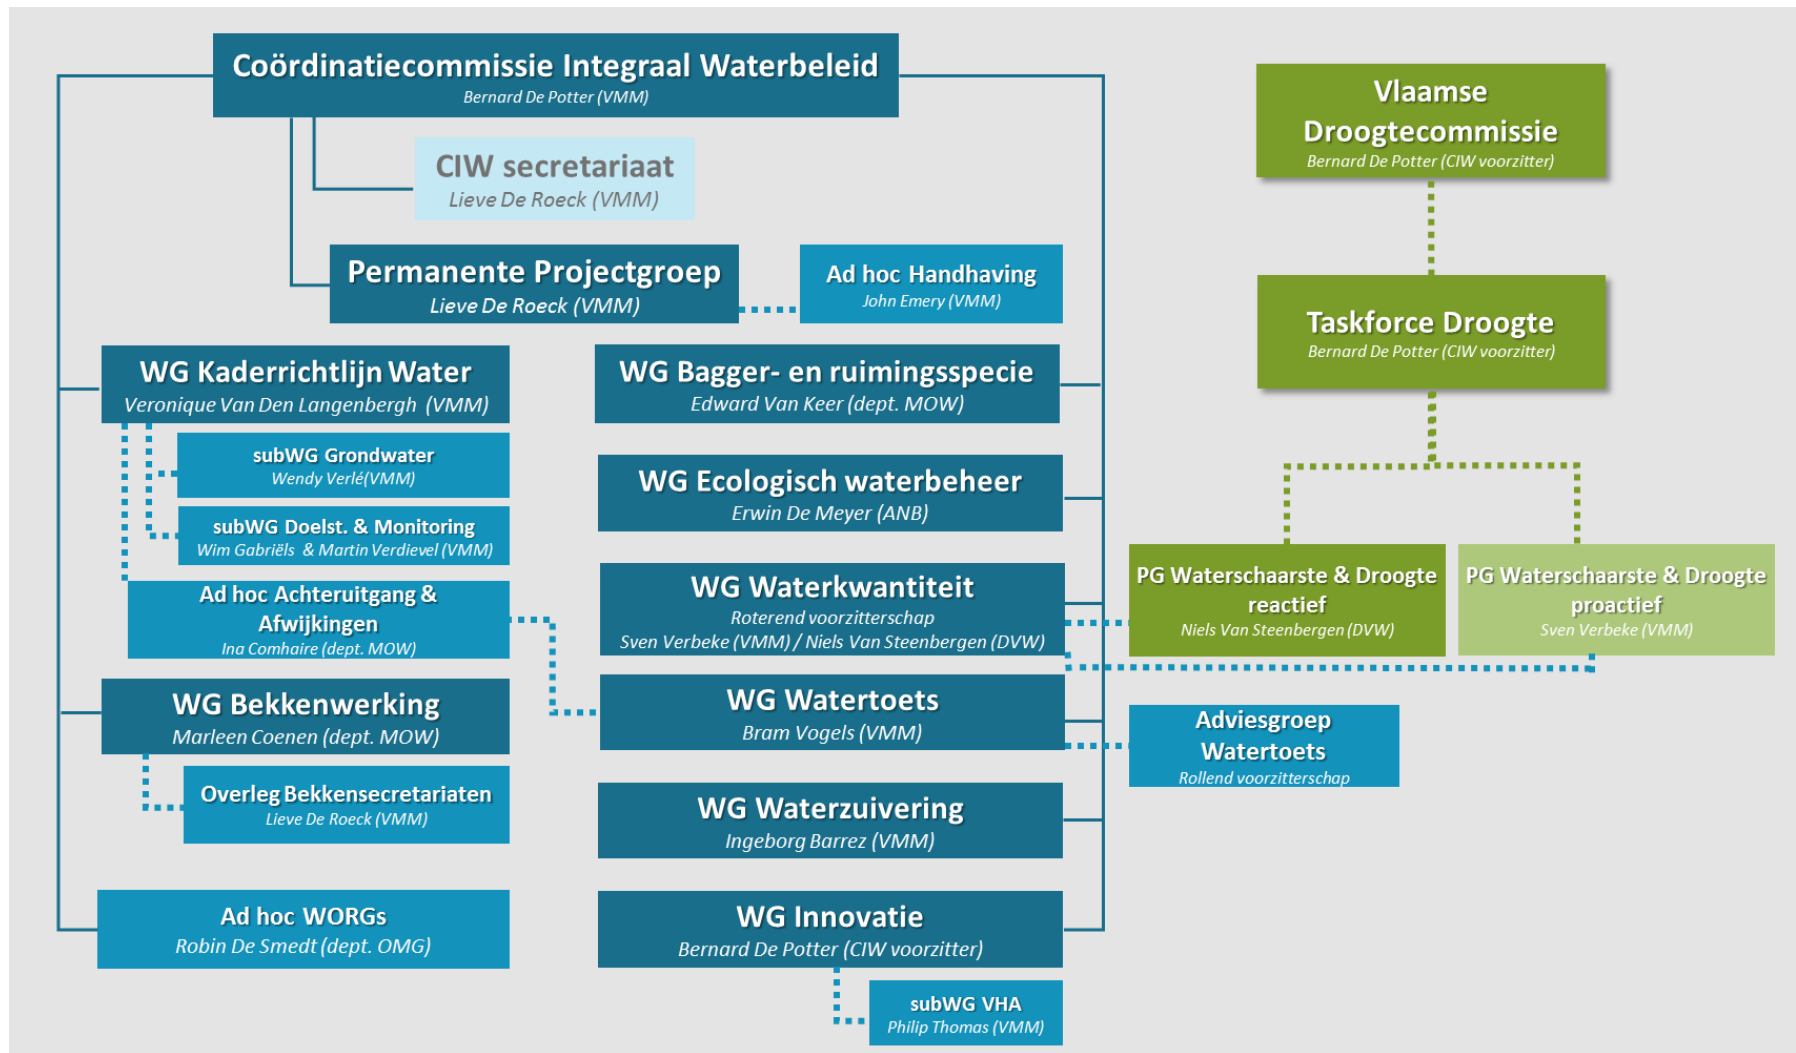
Coördinatiecommissie Integraal Waterbeleid
Bernard De Potter (VMM)

CIW secretariaat
Lieve De Roeck (VMM)

Permanente Projectgroep
Lieve De Roeck (VMM)

Ad hoc Handhaving
John Emery (VMM)

Vlaamse Droogtecommissie
Bernard De Potter (CIW voorzitter)

Taskforce Droogte
Bernard De Potter (CIW voorzitter)

WG Kaderrichtlijn Water
Veronique Van Den Langenbergh (VMM)

subWG Grondwater
Wendy Verlé(VMM)

subWG Doelst. & Monitoring
Wim Gabriëls & Martin Verdievel (VMM)

Ad hoc Achteruitgang & Afwijkingen
Ina Comhaire (dept. MOW)

WG Bekkenwerking
Marleen Coenen (dept. MOW)

Overleg Bekkensecretariaten
Lieve De Roeck (VMM)

Ad hoc WORGs
Robin De Smedt (dept. OMG)

WG Bagger- en ruimingsspecie
Edward Van Keer (dept. MOW)

WG Ecologisch waterbeheer
Erwin De Meyer (ANB)

WG Waterkwantiteit
Roterend voorzitterschap
Sven Verbeke (VMM) / Niels Van Steenbergen (DVW)

WG Watertoets
Bram Vogels (VMM)

WG Waterzuivering
Ingeborg Barrez (VMM)

WG Innovatie
Bernard De Potter (CIW voorzitter)

subWG VHA
Philip Thomas (VMM)

PG Waterschaarste & Droogte reactief
Niels Van Steenbergen (DVW)

PG Waterschaarste & Droogte proactief
Sven Verbeke (VMM)

Adviesgroep Watertoets
Rollend voorzitterschap